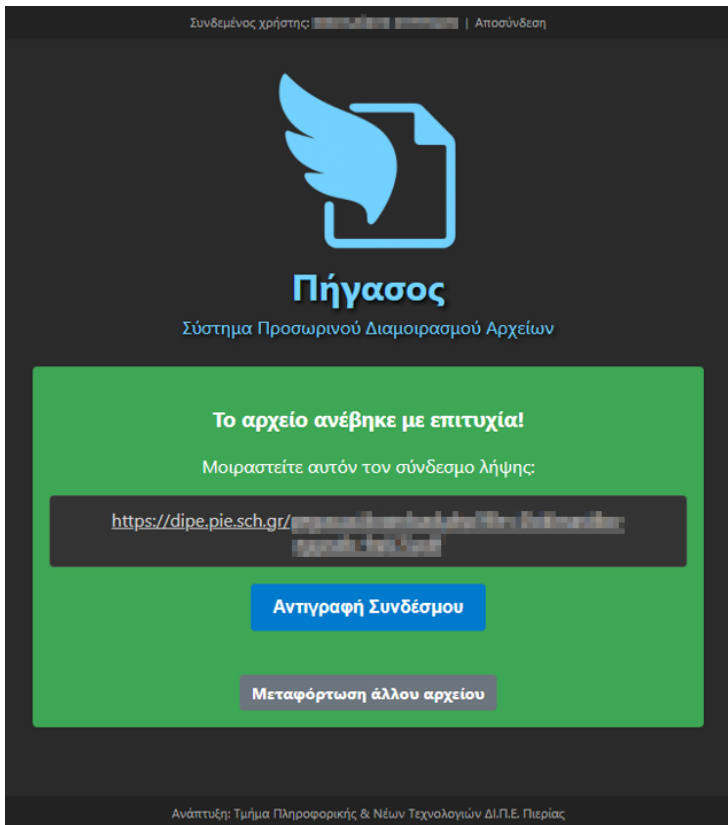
Συνδεμένος χρήστης: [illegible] | Αποσύνδεση

Πήγασος

Σύστημα Προσωρινού Διαμοιρασμού Αρχείων

Το αρχείο ανέβηκε με επιτυχία!

Μοιραστείτε αυτόν τον σύνδεσμο λήψης:

https://dipe.pie.sch.gr/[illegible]

Αντιγραφή Συνδέσμου

Μεταφόρτωση άλλου αρχείου

Ανάπτυξη: Τμήμα Πληροφορικής & Νέων Τεχνολογιών ΔΙ.Π.Ε. Πιερίας